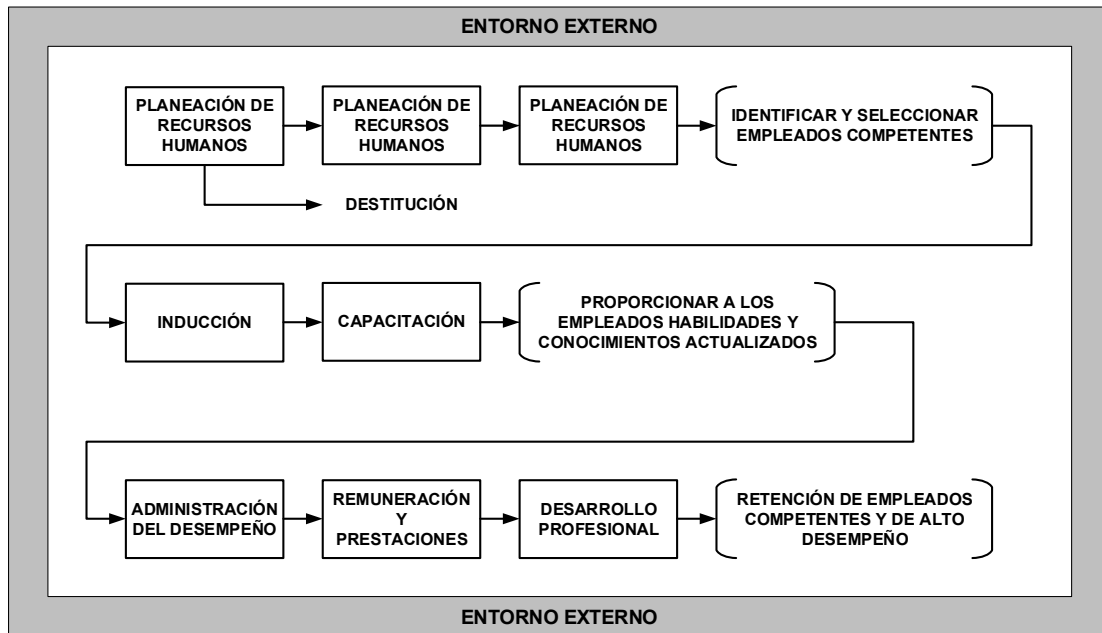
ENTORNO EXTERNO

PLANEACIÓN DE RECURSOS HUMANOS

PLANEACIÓN DE RECURSOS HUMANOS

PLANEACIÓN DE RECURSOS HUMANOS

IDENTIFICAR Y SELECCIONAR EMPLEADOS COMPETENTES

DESTITUCIÓN

INDUCCIÓN

CAPACITACIÓN

PROPORCIONAR A LOS EMPLEADOS HABILIDADES Y CONOCIMIENTOS ACTUALIZADOS

ADMINISTRACIÓN DEL DESEMPEÑO

REMUNERACIÓN Y PRESTACIONES

DESARROLLO PROFESIONAL

RETENCIÓN DE EMPLEADOS COMPETENTES Y DE ALTO DESEMPEÑO

ENTORNO EXTERNO